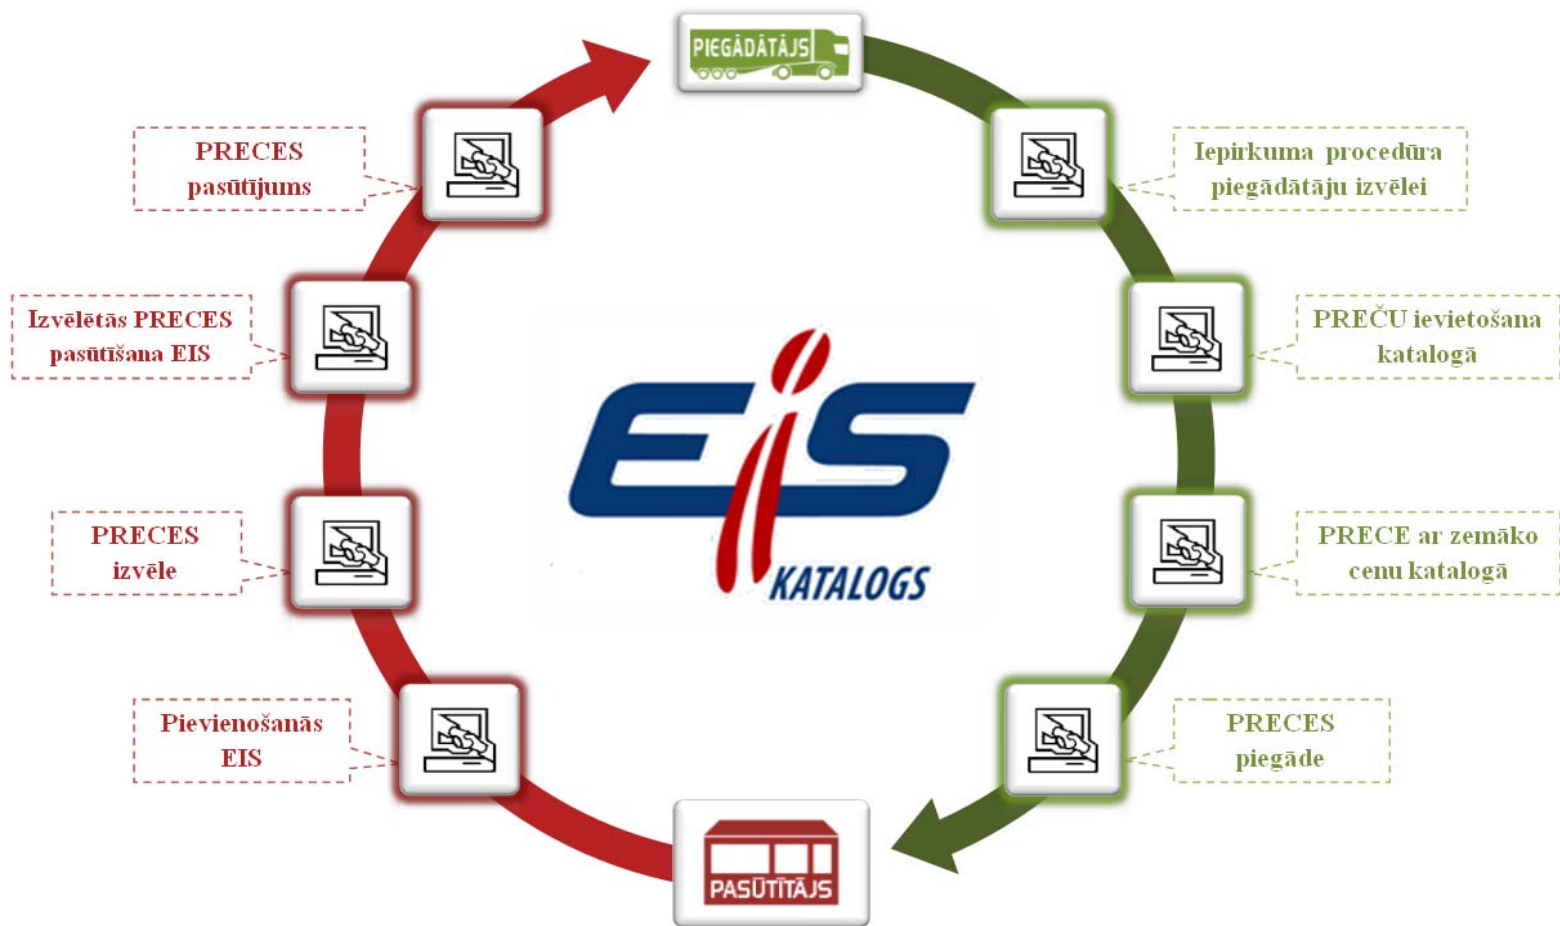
PIEGĀDĀTĀJS

PRECES pasūtījums

Iepirkuma procedūra piegādātāju izvēlei

Izvēlētās PRECES pasūtīšana EIS

PREČU ievietošana katalogā

EIS KATALOGS

PRECES izvēle

PRECE ar zemāko cenu katalogā

Pievienošanās EIS

PRECES piegāde

PASŪTĪTĀJS